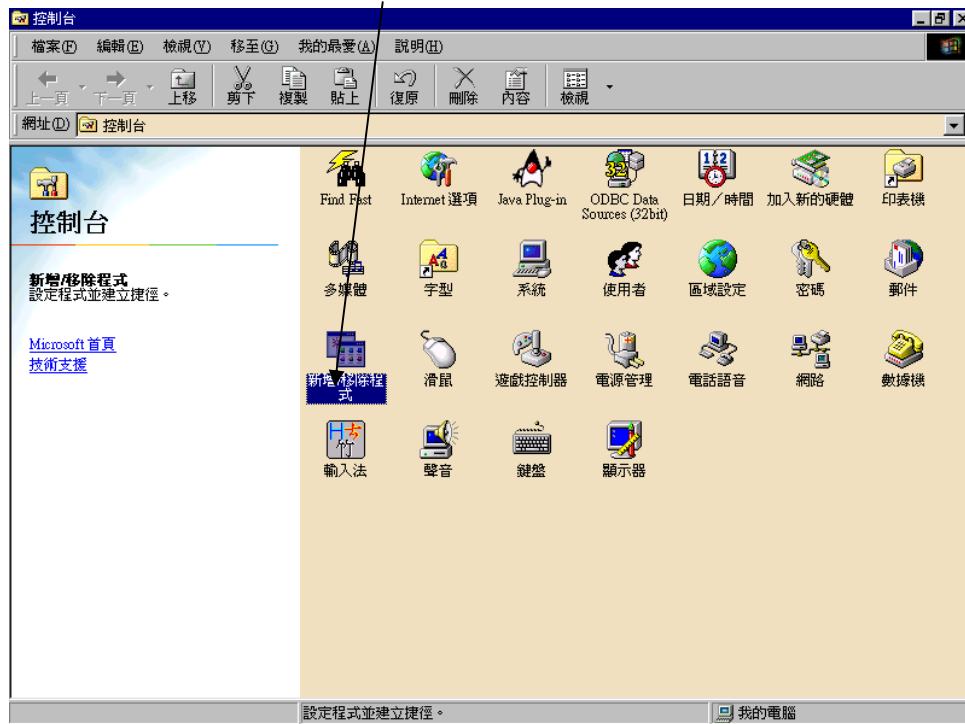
控制台

檔案(F) 編輯(E) 檢視(V) 移至(G) 我的最愛(A) 說明(H)

上一頁 下一頁 上移 剪下 複製 貼上 復原 刪除 內容 檢視

網址(D) 控制台

控制台

新增/移除程式
設定程式並建立捷徑。

Microsoft 首頁
技術支援

Find Fast
Internet 選項
Java Plug-in
ODBC Data Sources (32bit)
日期／時間
加入新的硬體
印表機
多媒體
字型
系統
使用者
區域設定
密碼
郵件
新增/移除程式
滑鼠
遊戲控制器
電源管理
電話語音
網路
數據機
輸入法
聲音
鍵盤
顯示器

設定程式並建立捷徑。
我的電腦